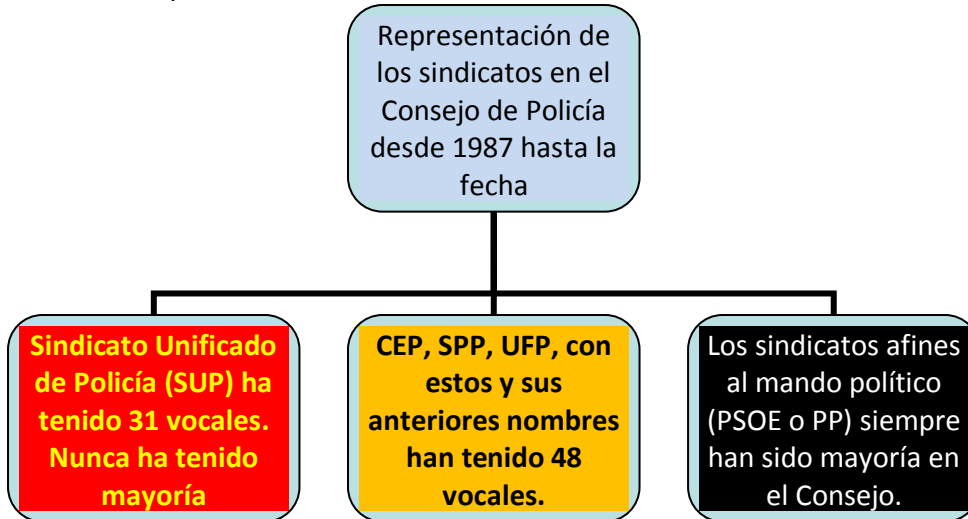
Representación de los sindicatos en el Consejo de Policía desde 1987 hasta la fecha

Sindicato Unificado de Policía (SUP) ha tenido 31 vocales. Nunca ha tenido mayoría

CEP, SPP, UFP, con estos y sus anteriores nombres han tenido 48 vocales.

Los sindicatos afines al mando político (PSOE o PP) siempre han sido mayoría en el Consejo.